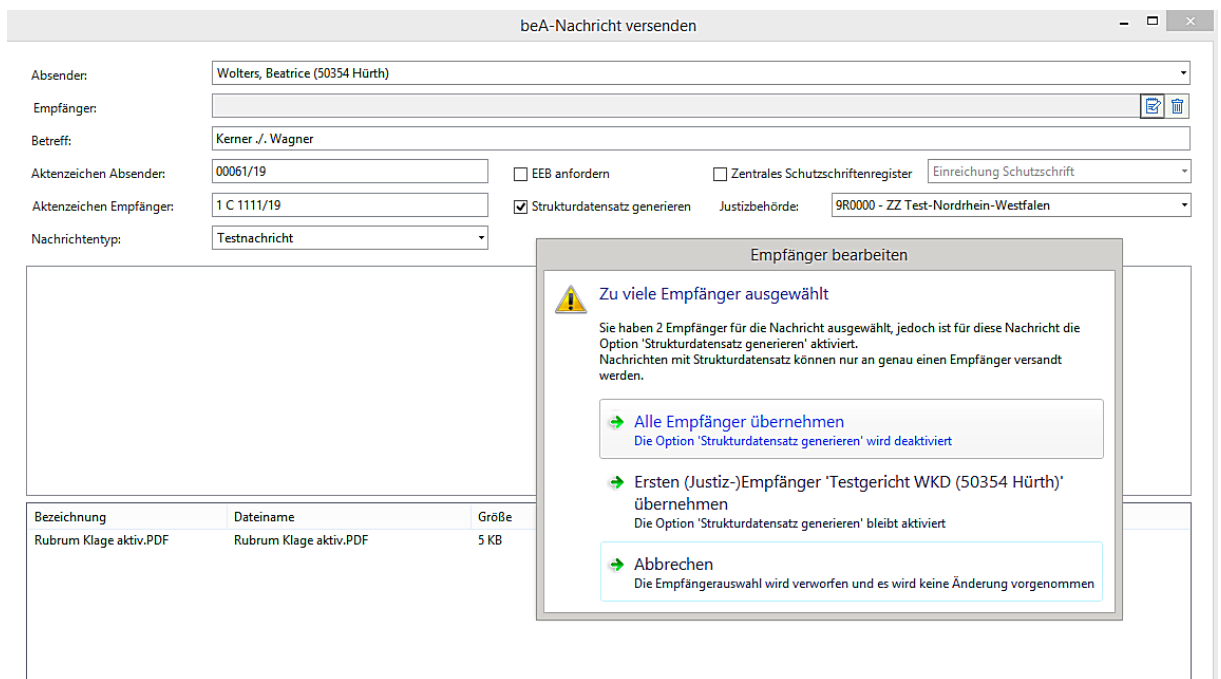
beA-Nachricht versenden

Absender: Wolters, Beatrice (50354 Hürth)
Empfänger:
Betreff: Kerner ./. Wagner
Aktenzeichen Absender: 00061/19
EEB anfordern
Zentrales Schutzschriftenregister
Einreichung Schutzschrift
Aktenzeichen Empfänger: 1 C 1111/19
Strukturdatensatz generieren
Justizbehörde: 9R0000 - ZZ Test-Nordrhein-Westfalen
Nachrichtentyp: Testnachricht

| Bezeichnung | Dateiname | Größe |
|---|---|---|
| Rubrum Klage aktiv.PDF | Rubrum Klage aktiv.PDF | 5 KB |

Empfänger bearbeiten

Zu viele Empfänger ausgewählt

Sie haben 2 Empfänger für die Nachricht ausgewählt, jedoch ist für diese Nachricht die Option 'Strukturdatensatz generieren' aktiviert.
Nachrichten mit Strukturdatensatz können nur an genau einen Empfänger versandt werden.

Alle Empfänger übernehmen
Die Option 'Strukturdatensatz generieren' wird deaktiviert

Ersten (Justiz-)Empfänger 'Testgericht WKD (50354 Hürth)' übernehmen
Die Option 'Strukturdatensatz generieren' bleibt aktiviert

Abbrechen
Die Empfängerauswahl wird verworfen und es wird keine Änderung vorgenommen